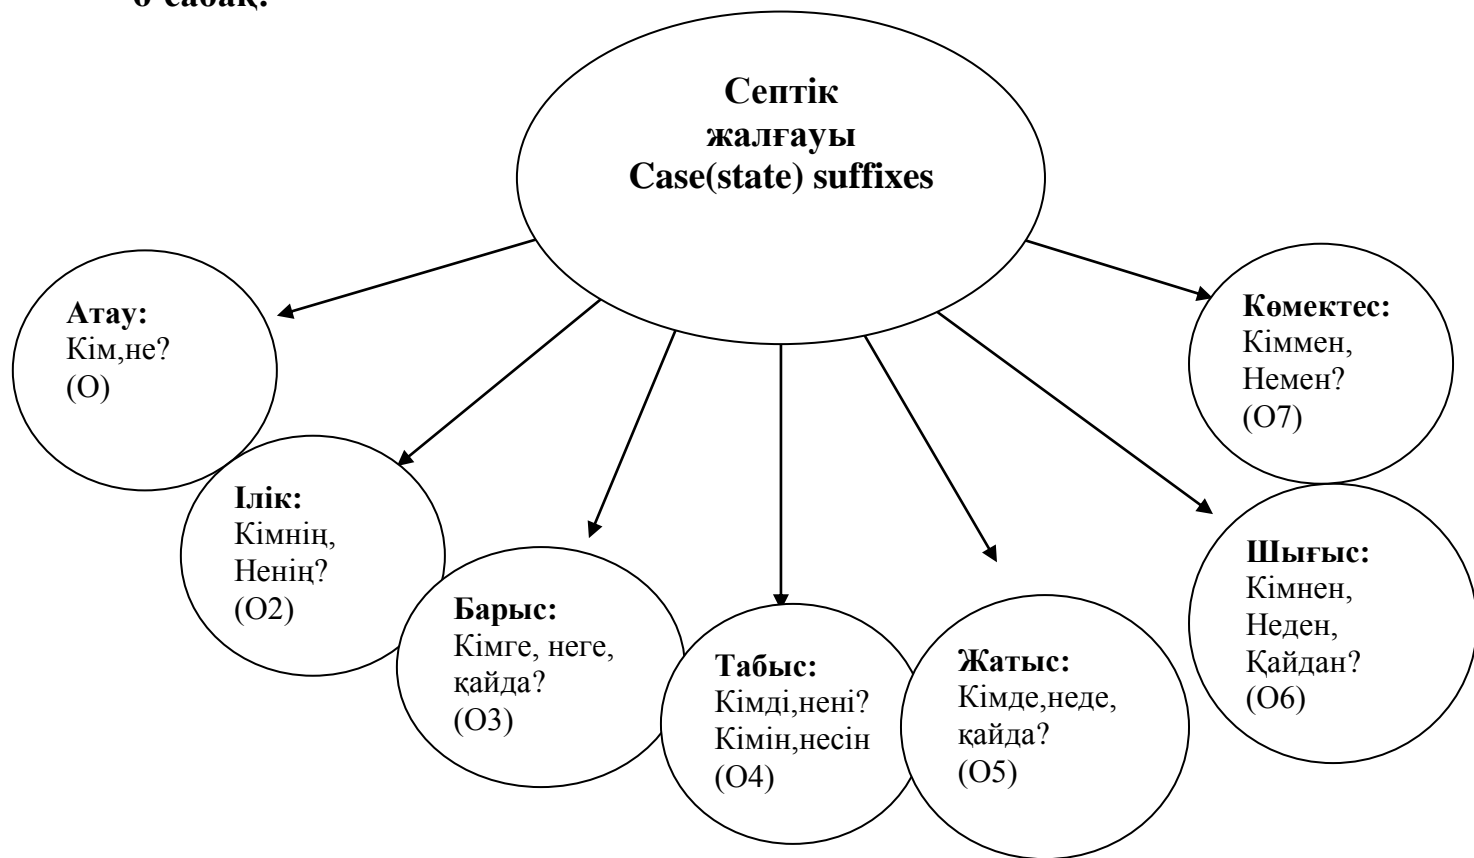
6-сабақ.

**Септік жалғауы Case(state) suffixes**

**Атау:**
Кім,не?
(О)

**Ілік:**
Кімнің,
Ненің?
(О2)

**Барыс:**
Кімге, неге,
қайда?
(О3)

**Табыс:**
Кімді,нені?
Кімін,несін
(О4)

**Жатыс:**
Кімде,неде,
қайда?
(О5)

**Шығыс:**
Кімнен,
Неден,
Қайдан?
(О6)

**Көмектес:**
Кіммен,
Немен?
(О7)